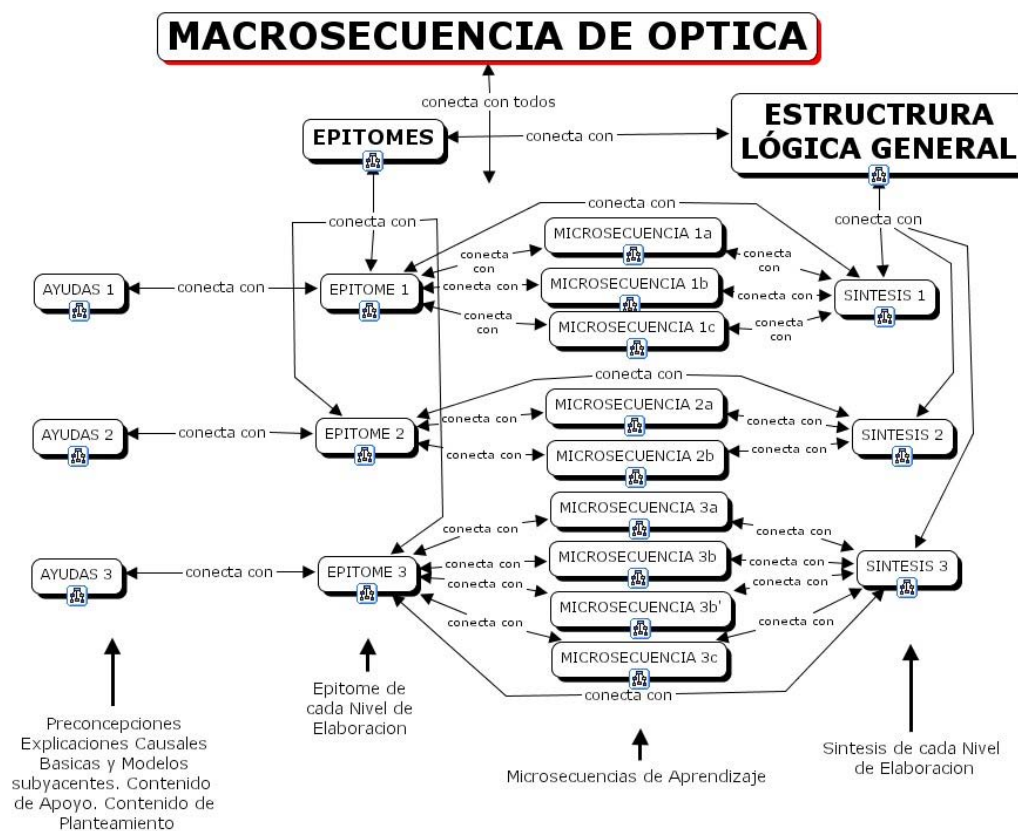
MACROSECUENCIA DE OPTICA

conecta con todos

EPITOMES

conecta con

ESTRUCTRURA LÓGICA GENERAL

conecta con

conecta con

conecta con

MICROSECUENCIA 1a

conecta con

conecta con

AYUDAS 1

conecta con

EPITOME 1

conecta con

MICROSECUENCIA 1b

conecta con

SINTESIS 1

conecta con

MICROSECUENCIA 1c

conecta con

conecta con

AYUDAS 2

conecta con

EPITOME 2

conecta con

MICROSECUENCIA 2a

conecta con

SINTESIS 2

conecta con

MICROSECUENCIA 2b

conecta con

MICROSECUENCIA 3a

conecta con

conecta con

AYUDAS 3

conecta con

EPITOME 3

conecta con

MICROSECUENCIA 3b

conecta con

SINTESIS 3

conecta con

conecta con

MICROSECUENCIA 3b'

conecta con

conecta con

MICROSECUENCIA 3c

conecta con

Preconcepciones Explicaciones Causales Basicas y Modelos subyacentes. Contenido de Apoyo. Contenido de Planteamiento

Epitome de cada Nivel de Elaboracion

Microsecuencias de Aprendizaje

Sintesis de cada Nivel de Elaboracion